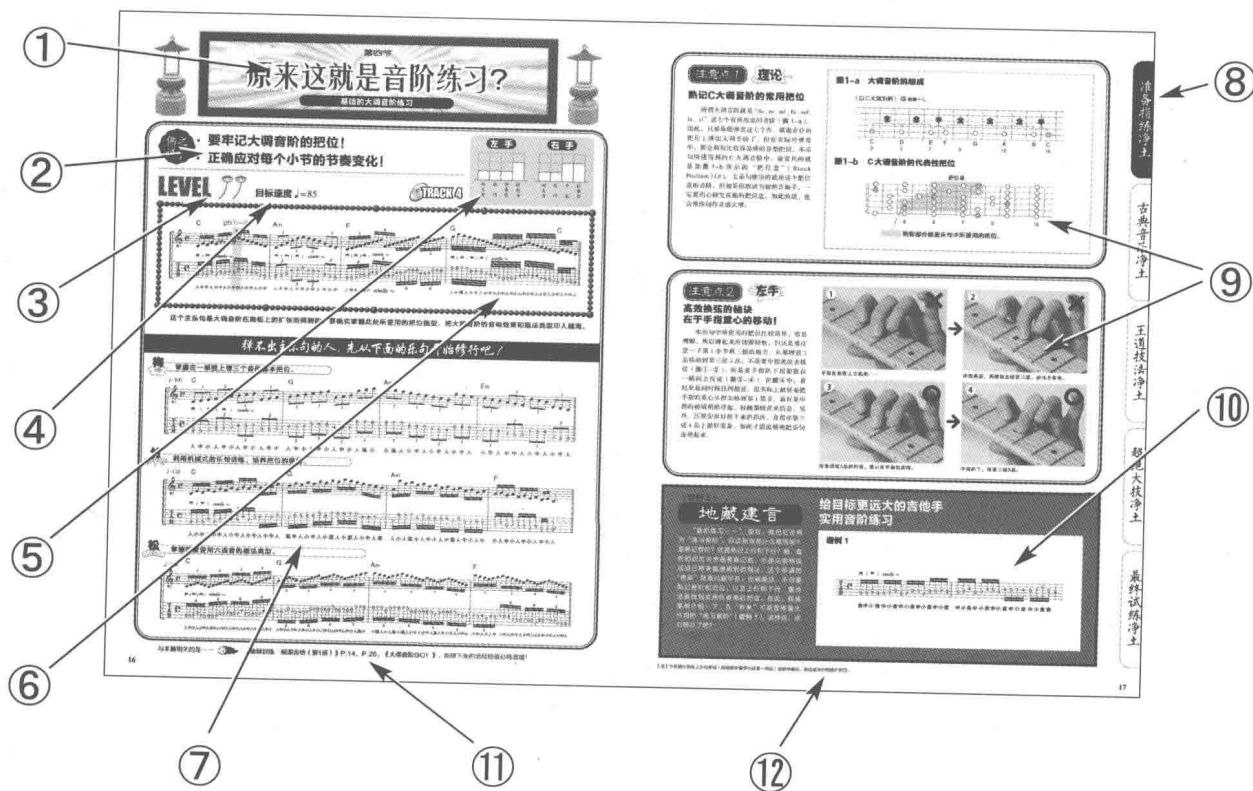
①

第四节

原来这就是音阶练习?

基础的大调音阶练习

②

要牢记大调音阶的把位!

正确应对每个小节的节奏变化!

LEVEL

目标速度 ♩=85

TRACK 4

左手

右手

③

④

这个主乐句是大调音阶在指板上的扩张而得到的，要确实掌握此处所使用的把位类型，把大调音阶的音响效果和指法熟记于脑海。

弹不出主乐句的人，先从下面的乐句开始修行吧!

掌握在一根弦上弹三个音的音阶把位

利用机械式的乐句训练，培养指位感觉

掌握常用六弦音的基础乐句

⑤

⑥

⑦

与本篇相关的是……

P.14、P.26

16

⑪

注意点1

理论

熟记C大调音阶的常用把位

图1-a 大调音阶的组成

图1-b C大调音阶的代表性把位

注意点2

左手

高效换弦的秘诀
在于手指重心的移动!

地藏建言

给目标更远大的吉他手
实用音阶练习

谱例 1

⑫

17

⑧

准备指练净土

古典音乐净土

王道技法净土

超绝大技净土

最终试练净土

⑨

⑩